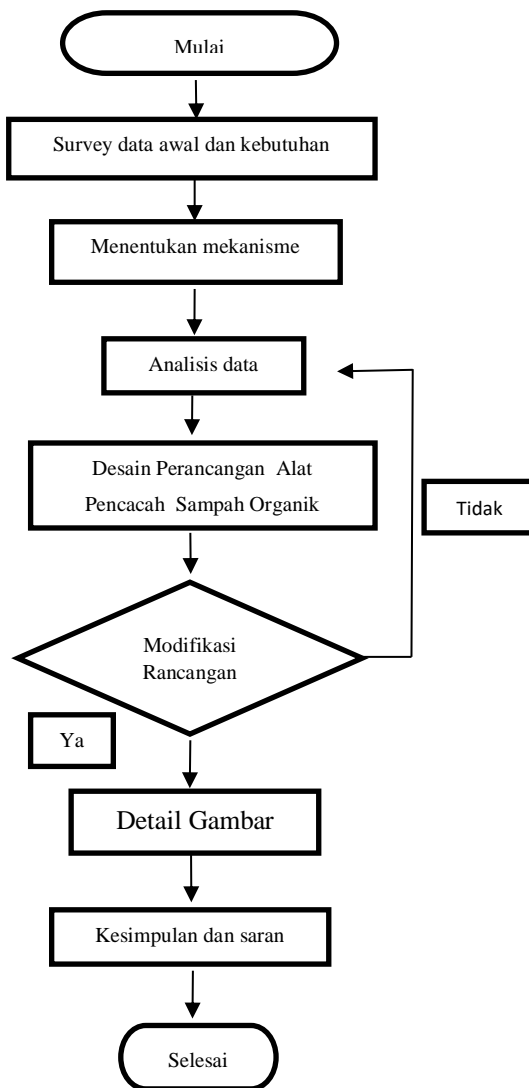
Mulai

Survey data awal dan kebutuhan

Menentukan mekanisme

Analisis data

Desain Perancangan Alat Pencacah Sampah Organik

Tidak

Modifikasi Rancangan

Ya

Detail Gambar

Kesimpulan dan saran

Selesai